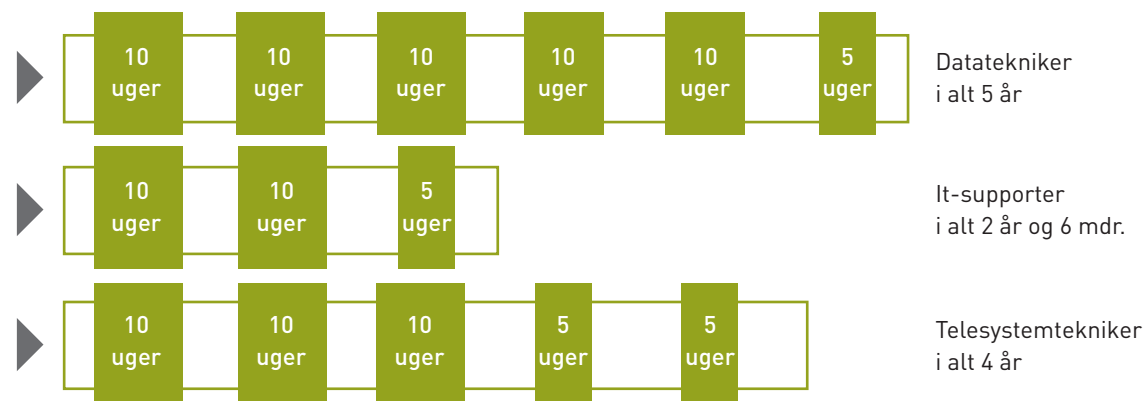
10 uger 10 uger 10 uger 10 uger 10 uger 5 uger

Datatekniker
i alt 5 år

10 uger 10 uger 5 uger

It-supporter
i alt 2 år og 6 mdr.

10 uger 10 uger 10 uger 5 uger 5 uger

Telesystemtekniker
i alt 4 år